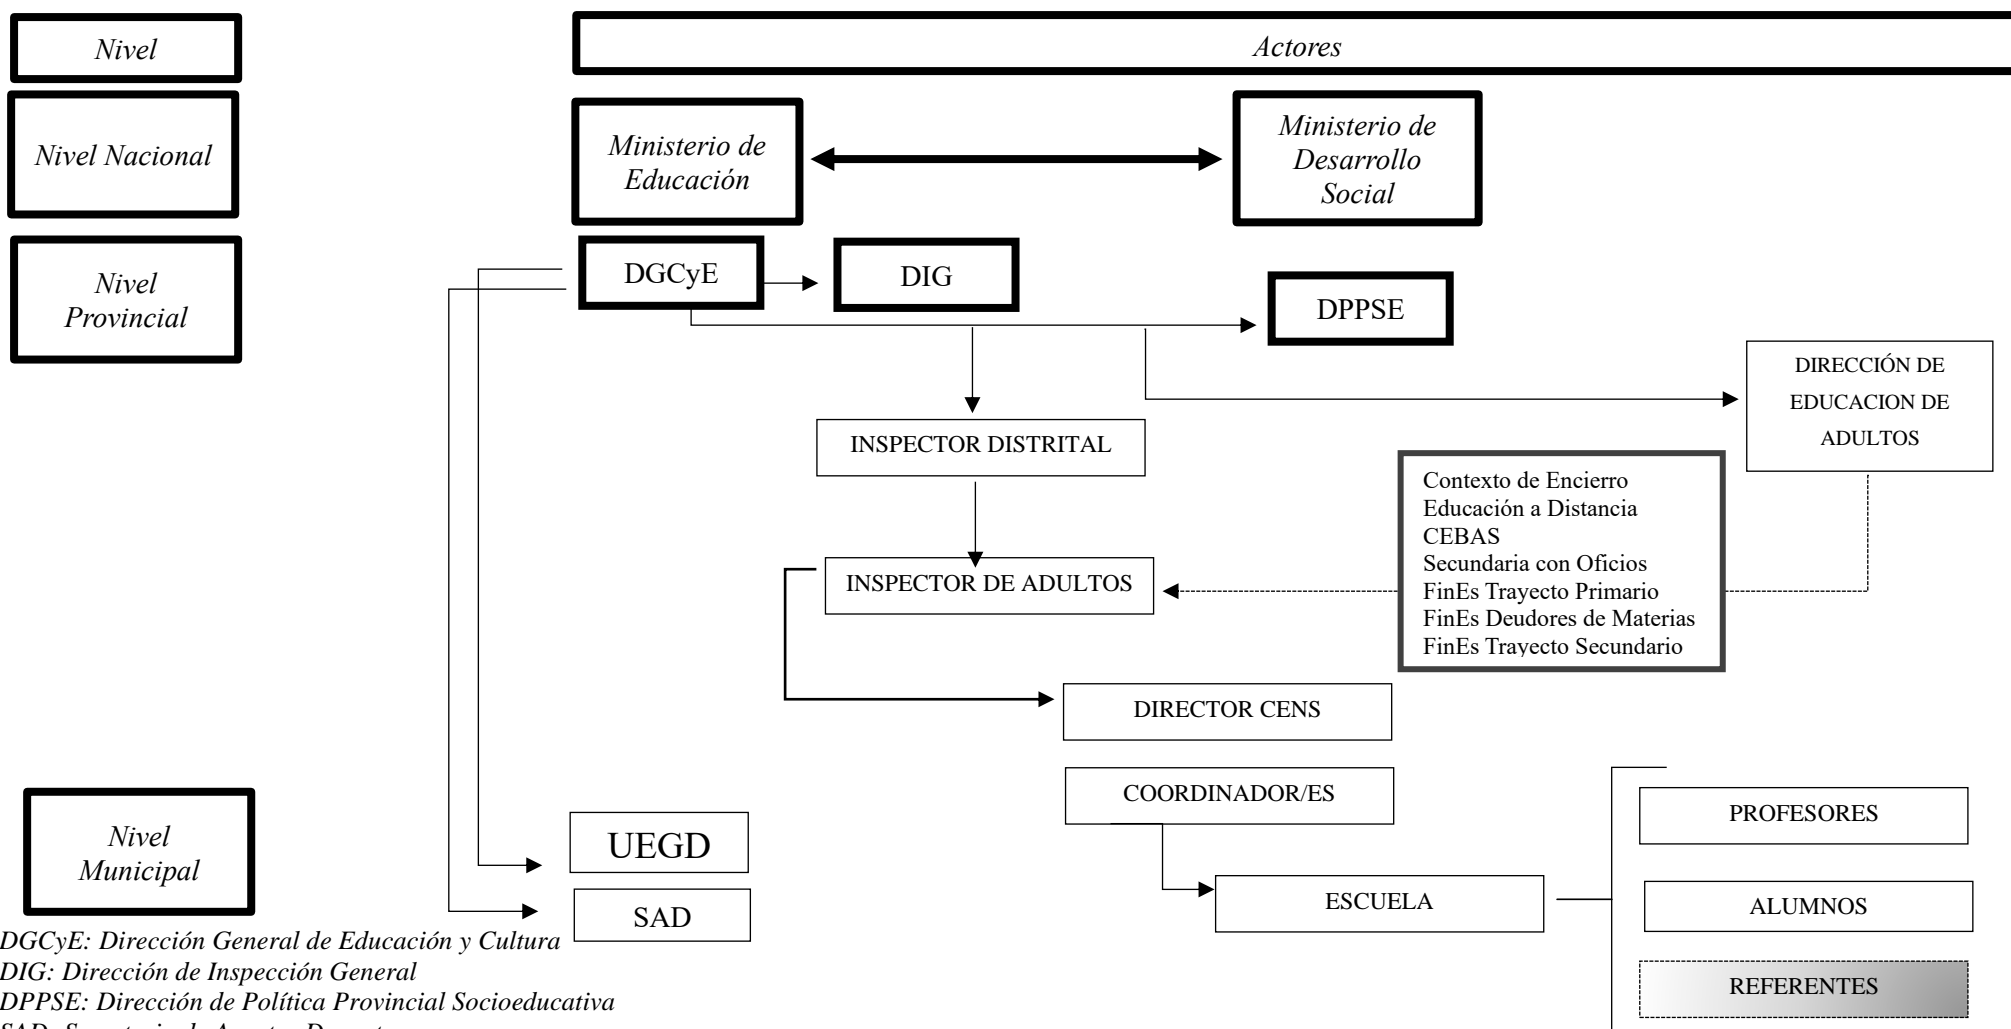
Nivel

Actores

Nivel Nacional

Ministerio de Educación

Ministerio de Desarrollo Social

Nivel Provincial

DGCyE

DIG

DPPSE

DIRECCIÓN DE EDUCACION DE ADULTOS

INSPECTOR DISTRITAL

Contexto de Encierro
Educación a Distancia
CEBAS
Secundaria con Oficios
FinEs Trayecto Primario
FinEs Deudores de Materias
FinEs Trayecto Secundario

INSPECTOR DE ADULTOS

DIRECTOR CENS

COORDINADOR/ES

Nivel Municipal

UEGD

SAD

ESCUELA

PROFESORES

ALUMNOS

REFERENTES

DGCyE: Dirección General de Educación y Cultura
DIG: Dirección de Inspección General
DPPSE: Dirección de Política Provincial Socioeducativa
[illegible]